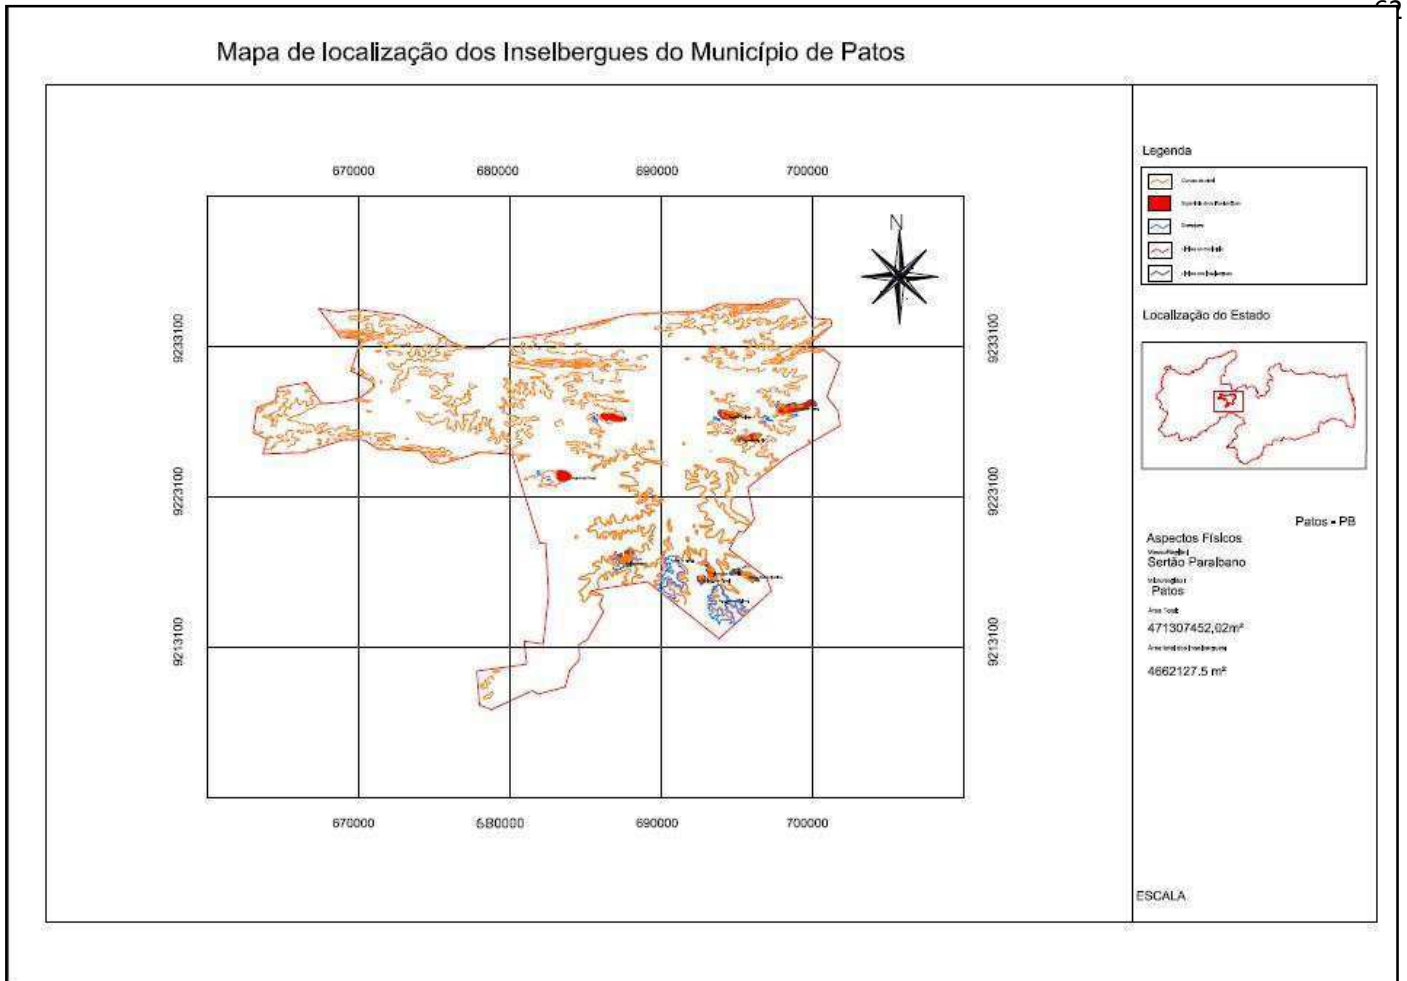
Mapa de localização dos Inselbergues do Município de Patos

670000 680000 690000 700000

9233100
9223100
9213100

N

670000 680000 690000 700000

9233100
9223100
9213100

Legenda
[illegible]
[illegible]
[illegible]
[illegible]
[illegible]

Localização do Estado

Patos - PB

Aspectos Físicos
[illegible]
Sertão Paraibano
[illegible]
Patos
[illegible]
471307452,02m²
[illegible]
4662127.5 m²

ESCALA